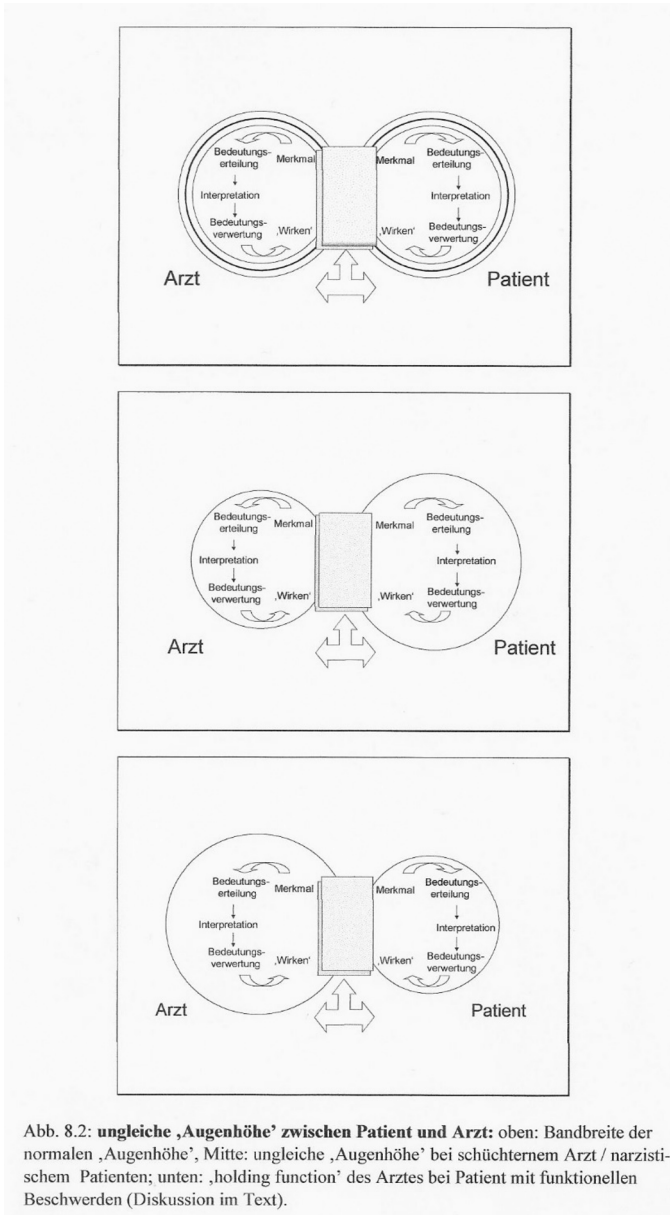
Bedeutungserteilung
Merkmal
Merkmal
Bedeutungserteilung
Interpretation
Interpretation
Bedeutungsverwertung
'Wirken'
'Wirken'
Bedeutungsverwertung
Arzt
Patient

Bedeutungserteilung
Merkmal
Merkmal
Bedeutungserteilung
Interpretation
Interpretation
Bedeutungsverwertung
'Wirken'
'Wirken'
Bedeutungsverwertung
Arzt
Patient

Bedeutungserteilung
Merkmal
Merkmal
Bedeutungserteilung
Interpretation
Interpretation
Bedeutungsverwertung
'Wirken'
'Wirken'
Bedeutungsverwertung
Arzt
Patient

Abb. 8.2: **ungleiche 'Augenhöhe' zwischen Patient und Arzt:** oben: Bandbreite der normalen 'Augenhöhe', Mitte: ungleiche 'Augenhöhe' bei schüchternem Arzt / narzistischem Patienten; unten: 'holding function' des Arztes bei Patient mit funktionellen Beschwerden (Diskussion im Text).